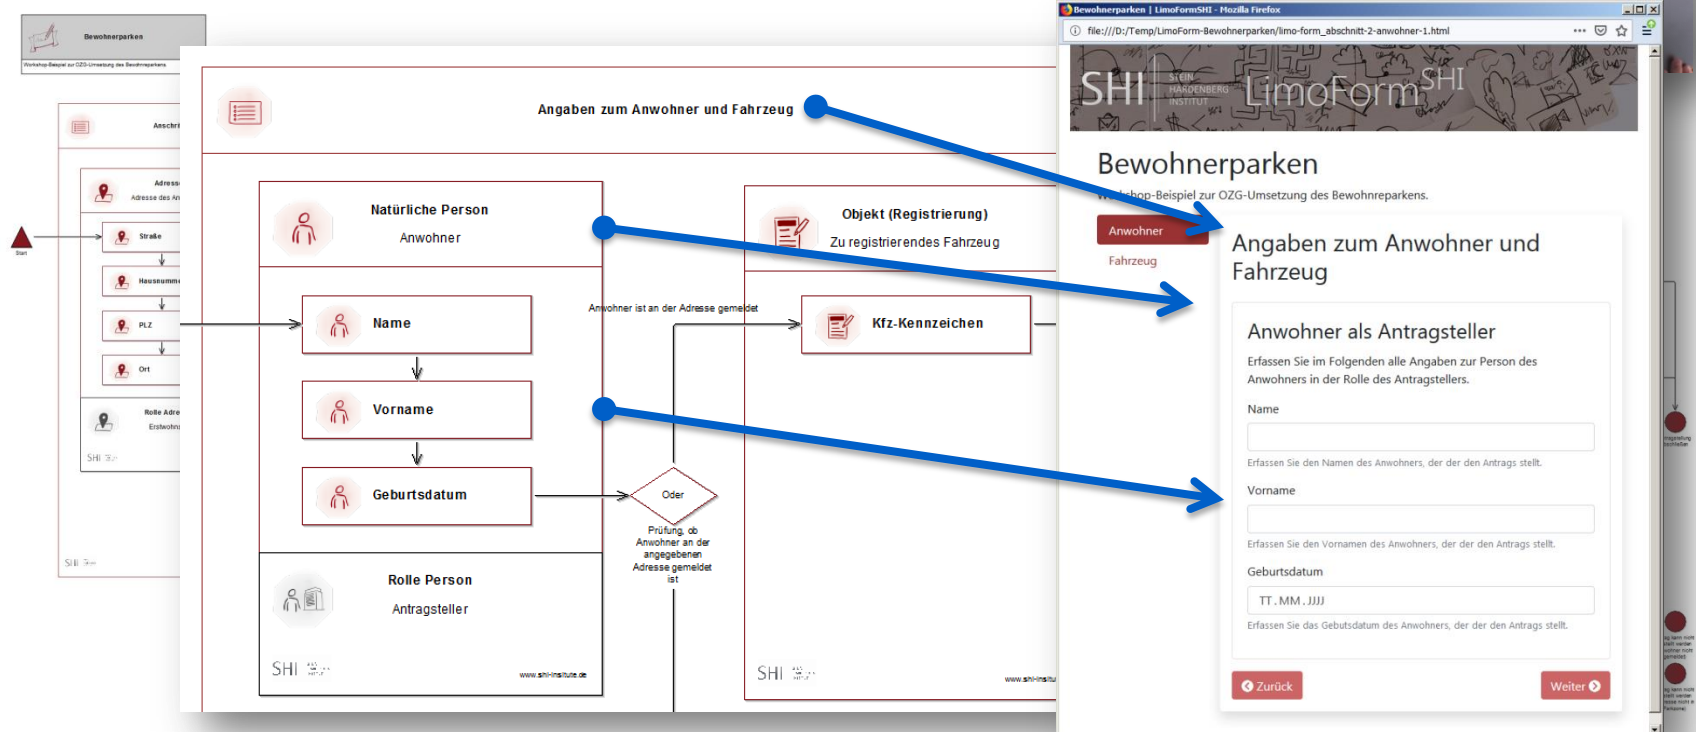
Bewohnerparken

Workshop-Beispiel zur OZG-Umsetzung des Bewohnerparkens

Anschri

Adress

Adresse des An

Start

Straße

Hausnumm

PLZ

Ort

Rolle Adre

Erstwohn

SHI

SHI

Angaben zum Anwohner und Fahrzeug

Natürliche Person

Anwohner

Name

Vorname

Geburtsdatum

Rolle Person

Antragsteller

SHI

www.shi-institute.de

Anwohner ist an der Adresse gemeldet

Oder

Prüfung, ob Anwohner an der angegebenen Adresse gemeldet ist

Objekt (Registrierung)

Zu registrierendes Fahrzeug

Kfz-Kennzeichen

SHI

www.shi-insitu

Bewohnerparken | LimoFormSHI - Mozilla Firefox

file:///D:/Temp/LimoForm-Bewohnerparken/limo-form_abschnitt-2-anwohner-1.html

SHI STEIN HARDENBERG INSTITUT LimoForm$^{SHI}$

Bewohnerparken

Workshop-Beispiel zur OZG-Umsetzung des Bewohnerparkens.

Anwohner

Fahrzeug

Angaben zum Anwohner und Fahrzeug

Anwohner als Antragsteller

Erfassen Sie im Folgenden alle Angaben zur Person des Anwohners in der Rolle des Antragstellers.

Name

Erfassen Sie den Namen des Anwohners, der der den Antrag stellt.

Vorname

Erfassen Sie den Vornamen des Anwohners, der der den Antrag stellt.

Geburtsdatum

TT.MM.JJJJ

Erfassen Sie das Geburtsdatum des Anwohners, der der den Antrag stellt.

Zurück

Weiter